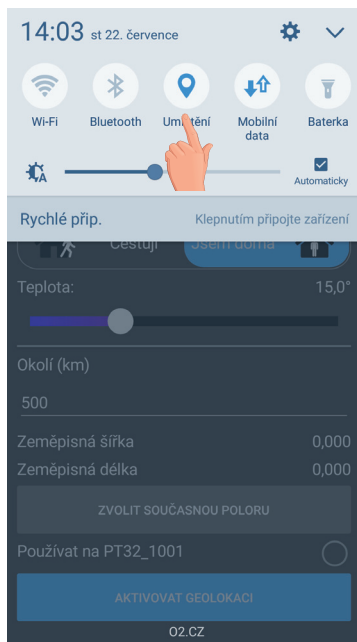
14:03 st 22. července

Wi-Fi
Bluetooth
Um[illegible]tění
Mobilní data
Baterka

Automaticky

Rychlé přip.
Klepnutím připojte zařízení

Cestuji
Jsem doma

Teplota:
15,0°

Okolí (km)
500

Zeměpisná šířka
0,000
Zeměpisná délka
0,000

ZVOLIT SOUČASNOU POLORU

Používat na PT32_1001

AKTIVOVAT GEOLOKACI

O2.CZ